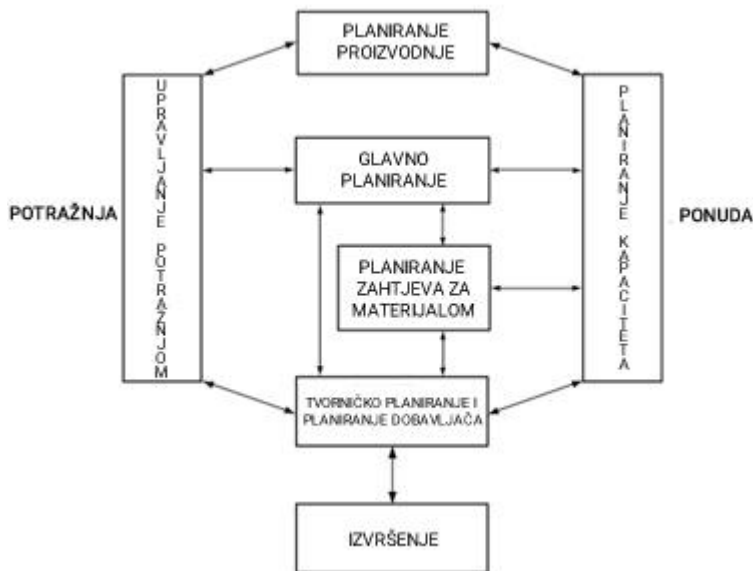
PLANIRANJE PROIZVODNJE

POTRAŽNJA

UPRAVLJANJE POTRAŽNJOM

GLAVNO PLANIRANJE

PLANIRANJE ZAHTJEVA ZA MATERIJALOM

PLANIRANJE KAPACITETA

PONUDA

TVORNIČKO PLANIRANJE I PLANIRANJE DOBAVLJAČA

IZVRŠENJE